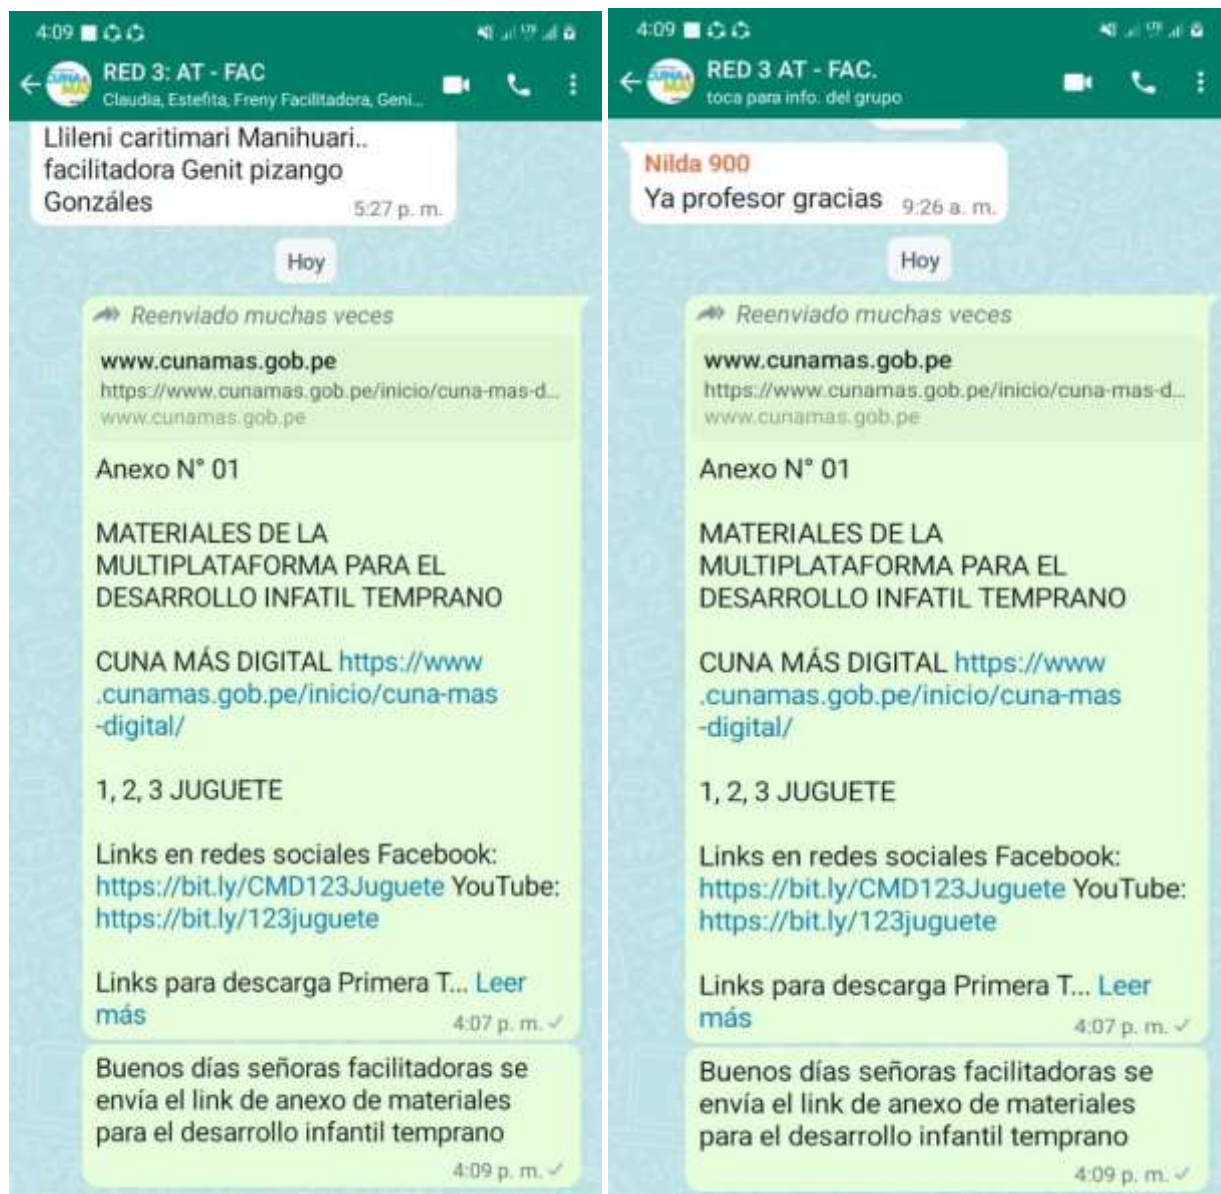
4:09

RED 3: AT - FAC
Claudia, Estefita, Freny Facilitadora, Geni...

Llileni caritimari Manihuari.. facilitadora Genit pizango Gonzáles 5:27 p. m.

Hoy

Reenviado muchas veces

www.cunamas.gob.pe
https://www.cunamas.gob.pe/inicio/cuna-mas-d...
www.cunamas.gob.pe

Anexo N° 01

MATERIALES DE LA MULTIPLATAFORMA PARA EL DESARROLLO INFATIL TEMPRANO

CUNA MÁS DIGITAL https://www.cunamas.gob.pe/inicio/cuna-mas-digital/

1, 2, 3 JUGUETE

Links en redes sociales Facebook: https://bit.ly/CMD123Juguete YouTube: https://bit.ly/123juguete

Links para descarga Primera T... Leer más 4:07 p. m.

Buenos días señoras facilitadoras se envía el link de anexo de materiales para el desarrollo infantil temprano 4:09 p. m.

4:09

RED 3 AT - FAC.
toca para info. del grupo

Nilda 900
Ya profesor gracias 9:26 a. m.

Hoy

Reenviado muchas veces

www.cunamas.gob.pe
https://www.cunamas.gob.pe/inicio/cuna-mas-d...
www.cunamas.gob.pe

Anexo N° 01

MATERIALES DE LA MULTIPLATAFORMA PARA EL DESARROLLO INFATIL TEMPRANO

CUNA MÁS DIGITAL https://www.cunamas.gob.pe/inicio/cuna-mas-digital/

1, 2, 3 JUGUETE

Links en redes sociales Facebook: https://bit.ly/CMD123Juguete YouTube: https://bit.ly/123juguete

Links para descarga Primera T... Leer más 4:07 p. m.

Buenos días señoras facilitadoras se envía el link de anexo de materiales para el desarrollo infantil temprano 4:09 p. m.